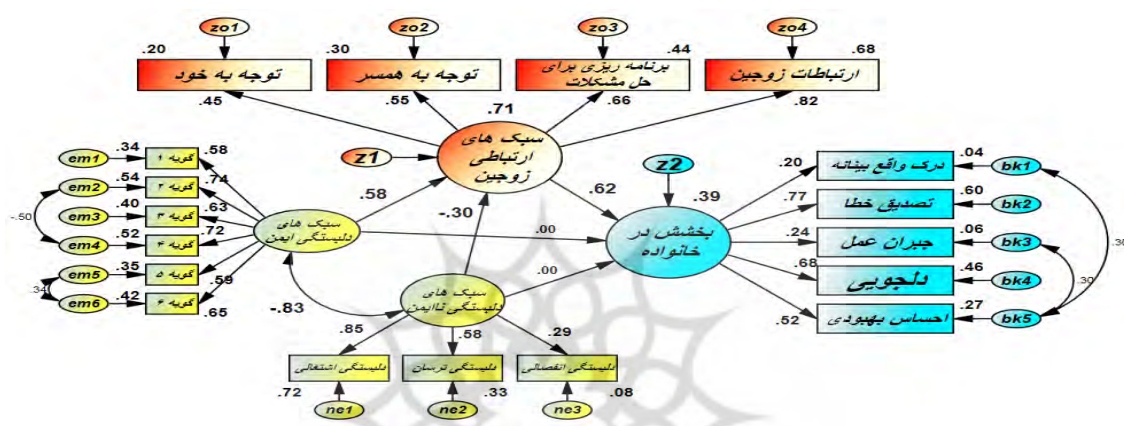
zo1
zo2
zo3
zo4
.20
.30
.44
.68
توجه به خود
توجه به همسر
برنامه ریزی برای حل مشکلات
ارتباطات زوجین
.45
.55
.66
.82
.71
سبک های ارتباطی زوجین
z1
z2
.39
.58
.62
-.30
.00
.00
em1
em2
em3
em4
em5
em6
.34
.54
.40
.52
.35
.42
-.50
.34
گویه ۱
گویه ۲
گویه ۳
گویه ۴
گویه ۵
گویه ۶
.58
.74
.63
.72
.59
.65
سبک های دلبستگی ایمن
سبک های دلبستگی ناایمن
-.83
.85
.58
.29
دلبستگی اشتغالی
دلبستگی ترسان
دلبستگی انفصالی
.72
.33
.08
ne1
ne2
ne3
بخشش در خانواده
.20
.77
.24
.68
.52
درک واقع بینانه
تصدیق خطا
جبران عمل
دلجویی
احساس بهبودی
.04
.60
.06
.46
.27
bk1
bk2
bk3
bk4
bk5
.30
.30